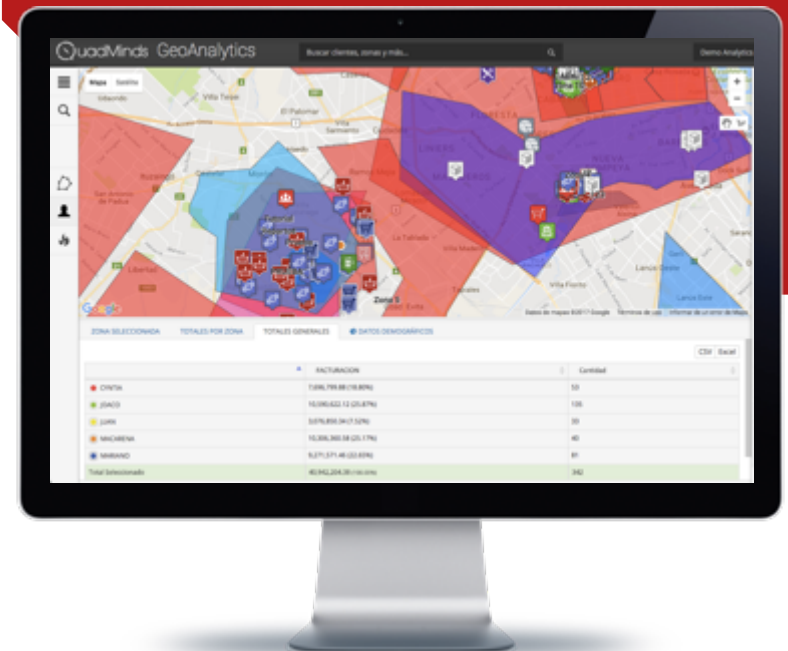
QuadMinds GeoAnalytics

Buscar clientes, zonas y más...

Demo Analytics

Mapa Satélite

Villa Tesei

El Palomar

Villa Sarmiento

Tablada

La Tablada

Villa Madero

Libertad

Zona 5

Villa Fiorito

Lanús Oeste

Lanús Este

Google

Datos de mapas ©2017 Google Términos de uso Informar un error de Maps

ZONA SELECCIONADA TOTALES POR ZONA TOTALES GENERALES DATOS DEMOGRÁFICOS

CSV Excel

| | FACTURACION | Cantidad |
|---|---|---|
| CINTIA | 7,696,799.88 (18.80%) | 53 |
| JOACO | 10,590,622.12 (25.87%) | 135 |
| JUAN | 3,076,850.34 (7.52%) | 33 |
| MACARENA | 10,306,360.58 (25.17%) | 40 |
| MARIANO | 9,271,571.46 (22.65%) | 81 |
| Total Seleccionado | 40,942,204.39 | 342 |